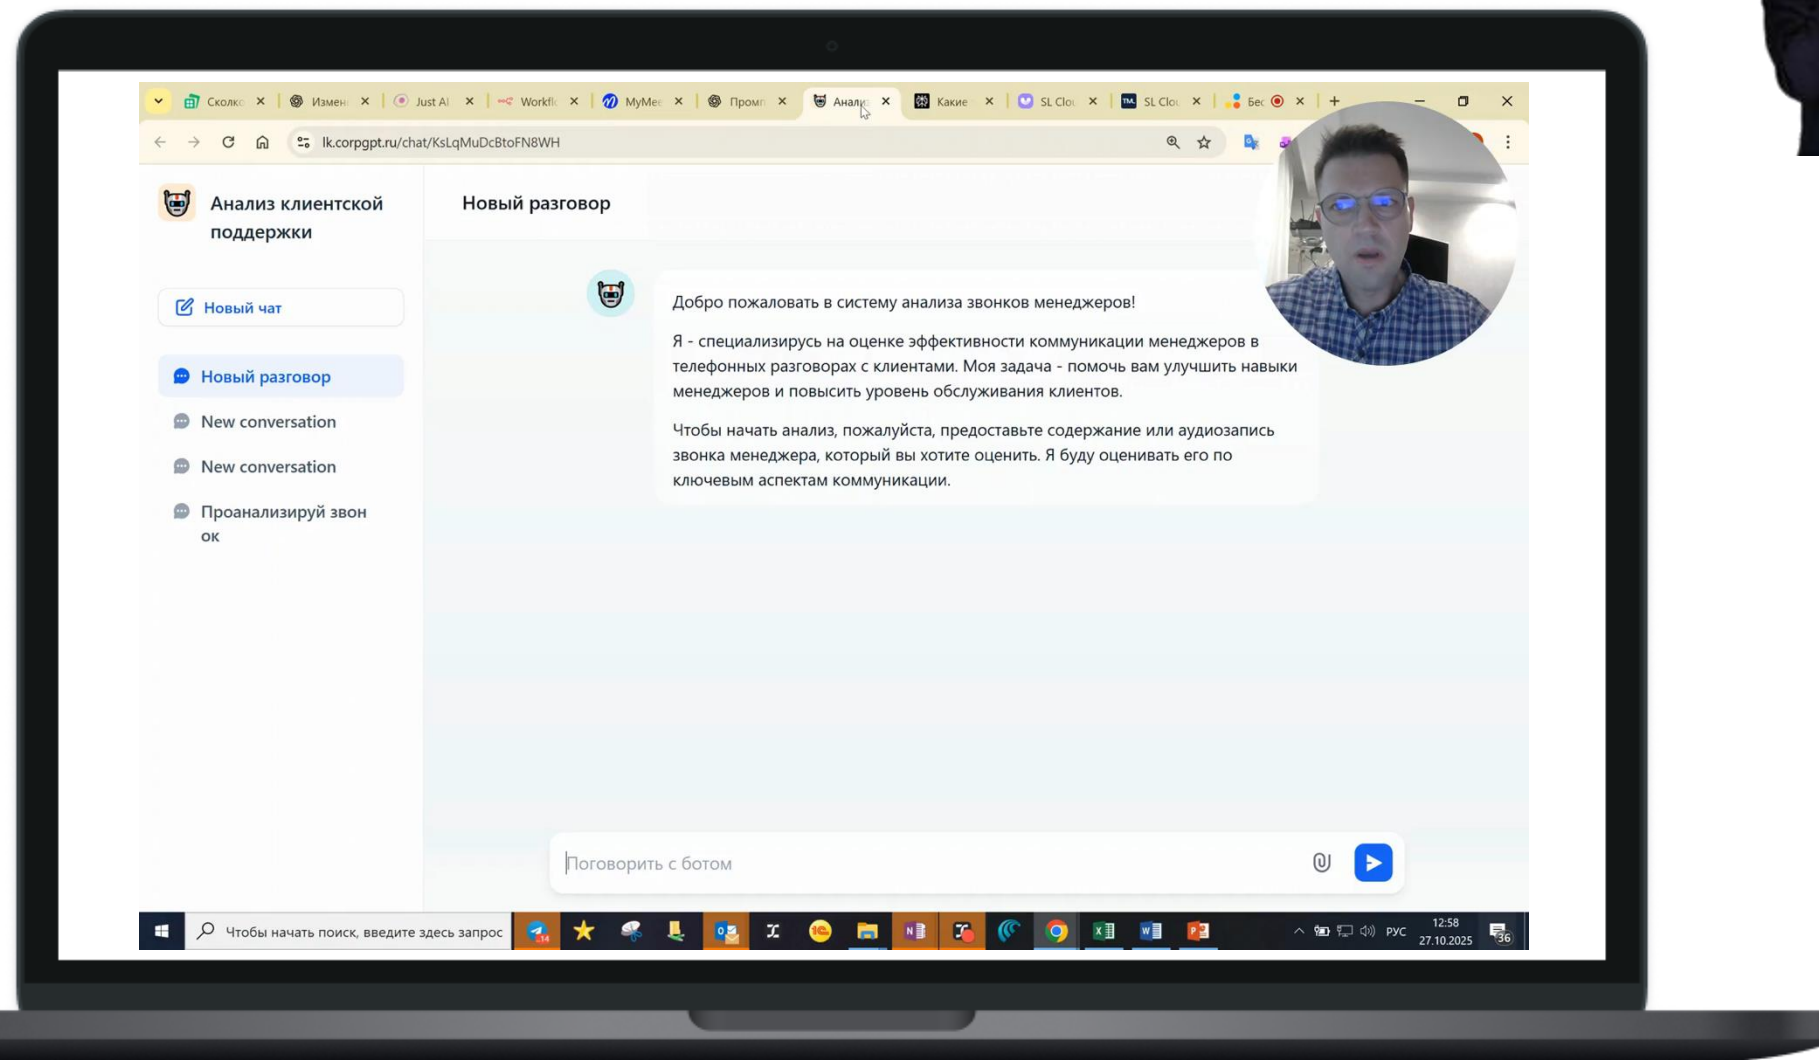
Скольк | Измен | Just AI | Workfl | MyMe | Пром | Анали | Какие | SL Clo | SL Clo | Бес

lk.corpgpt.ru/chat/KsLqMuDcBtoFN8WH

Анализ клиентской поддержки

Новый чат

Новый разговор

New conversation

New conversation

Проанализируй звонок

Новый разговор

Добро пожаловать в систему анализа звонков менеджеров!

Я - специализирусь на оценке эффективности коммуникации менеджеров в телефонных разговорах с клиентами. Моя задача - помочь вам улучшить навыки менеджеров и повысить уровень обслуживания клиентов.

Чтобы начать анализ, пожалуйста, предоставьте содержание или аудиозапись звонка менеджера, который вы хотите оценить. Я буду оценивать его по ключевым аспектам коммуникации.

Поговорить с ботом

Чтобы начать поиск, введите здесь запрос

РУС 12:58 27.10.2025 36